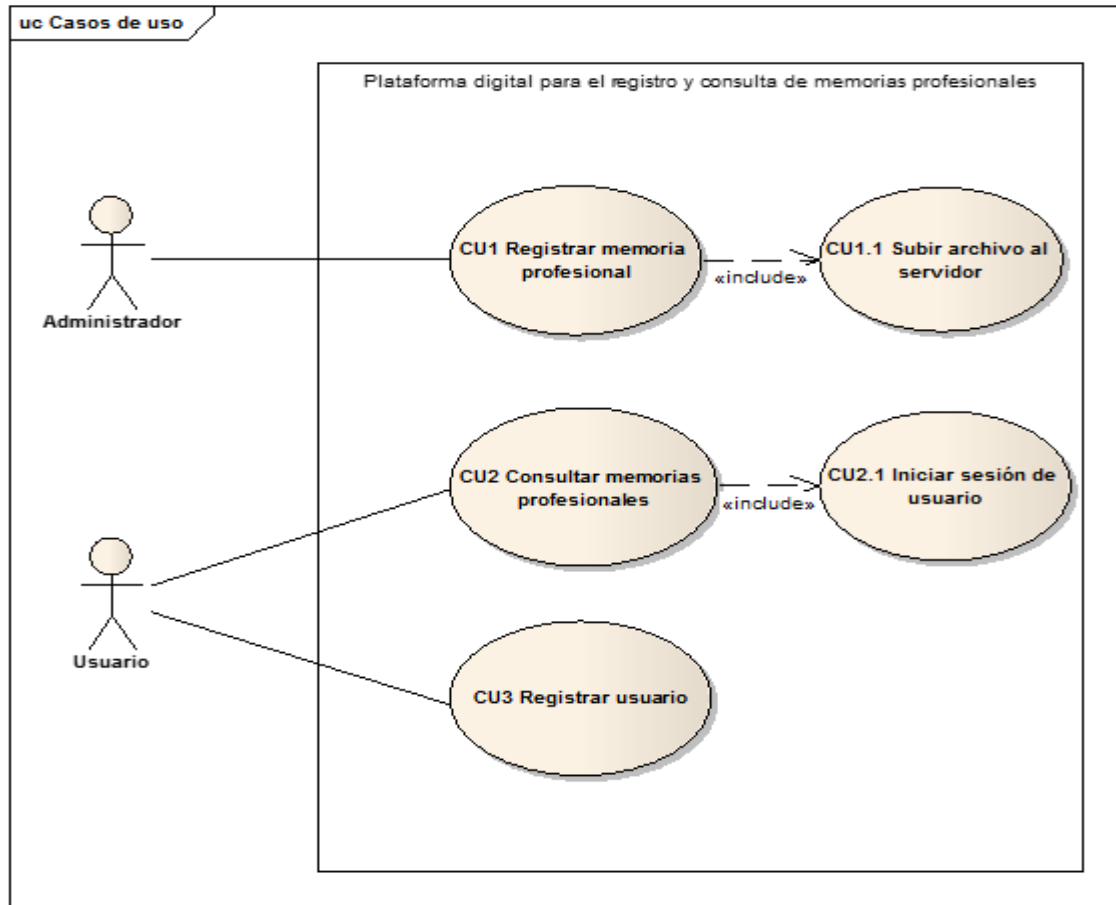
uc Casos de uso

Plataforma digital para el registro y consulta de memorias profesionales

Administrador

CU1 Registrar memoria profesional

«include»

CU1.1 Subir archivo al servidor

CU2 Consultar memorias profesionales

«include»

CU2.1 Iniciar sesión de usuario

Usuario

CU3 Registrar usuario